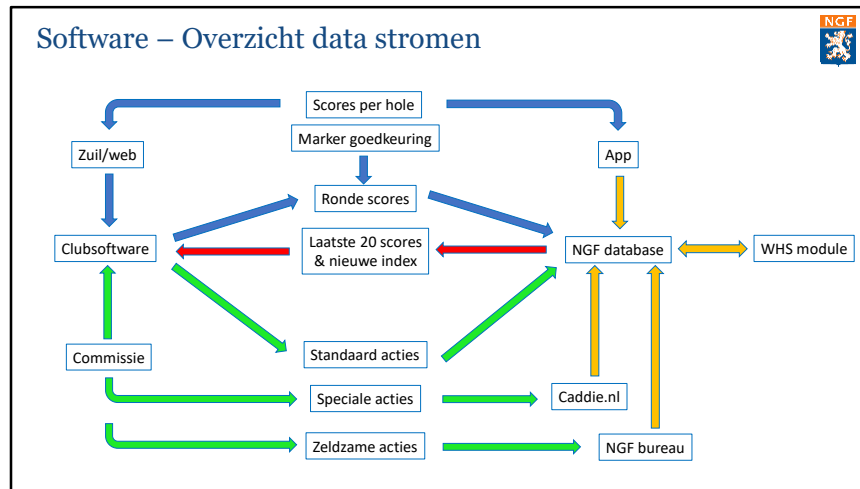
Software – Overzicht data stromen

NGF

Scores per hole

Marker goedkeuring

Zuil/web

App

Ronde scores

Clubsoftware

Laatste 20 scores & nieuwe index

NGF database

WHS module

Standaard acties

Commissie

Speciale acties

Caddie.nl

Zeldzame acties

NGF bureau